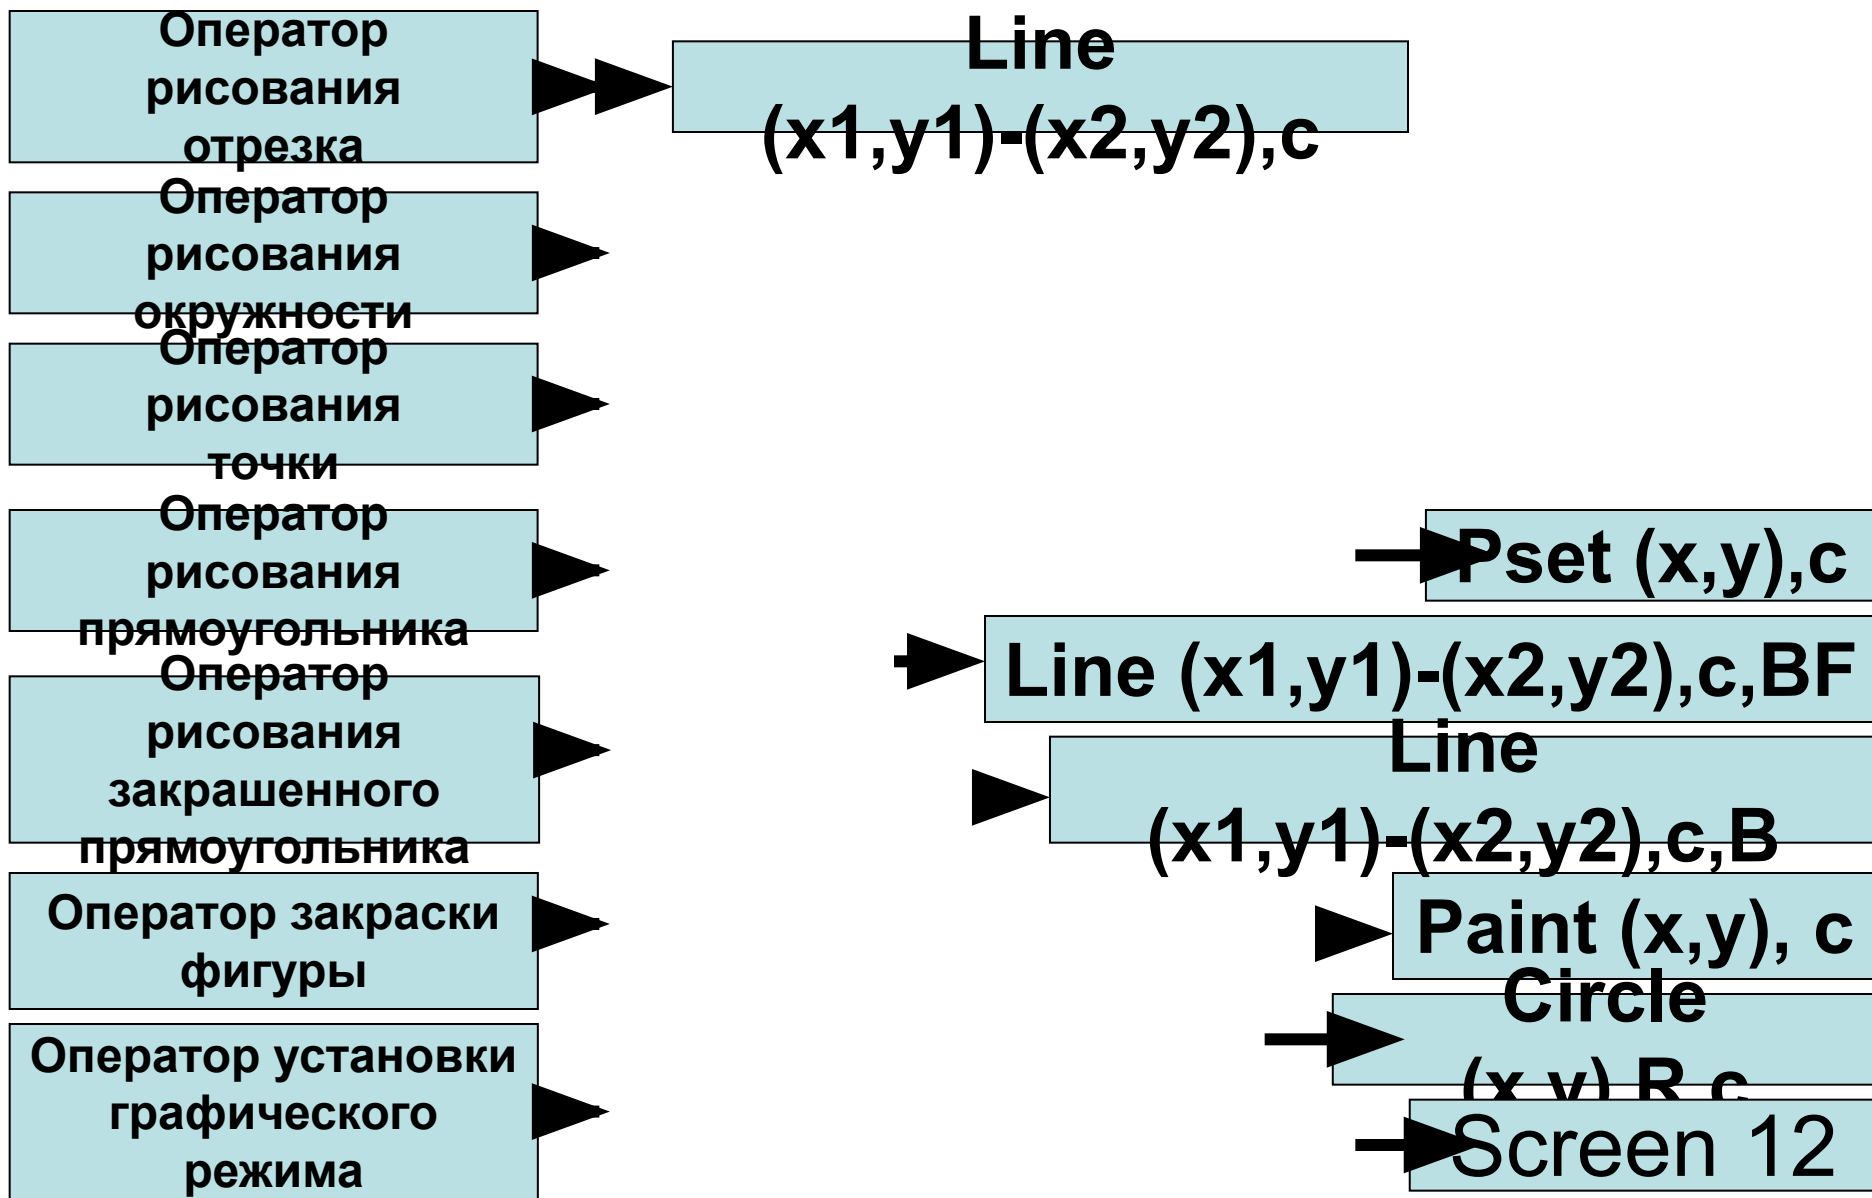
Оператор рисования отрезка

Line (x1,y1)-(x2,y2),c

Оператор рисования окружности

Оператор рисования точки

Оператор рисования прямоугольника

Оператор рисования закрашенного прямоугольника

Оператор закраски фигуры

Оператор установки графического режима

Pset (x,y),c

Line (x1,y1)-(x2,y2),c,BF

Line (x1,y1)-(x2,y2),c,B

Paint (x,y), c

Circle (x,y),R,c

Screen 12